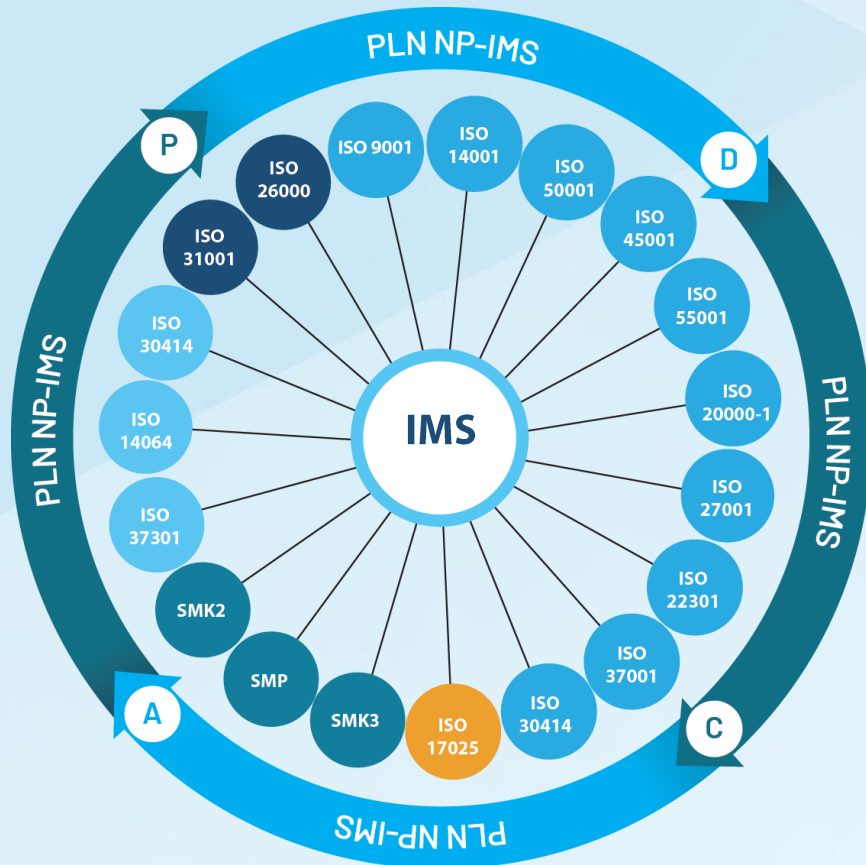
PLN NP-IMS

P

D

PLN NP-IMS

PLN NP-IMS

A

C

PLN NP-IMS

IMS

ISO 9001

ISO 14001

ISO 50001

ISO 45001

ISO 55001

ISO 20000-1

ISO 27001

ISO 22301

ISO 37001

ISO 30414

ISO 17025

SMK3

SMP

SMK2

ISO 37301

ISO 14064

ISO 30414

ISO 31001

ISO 26000